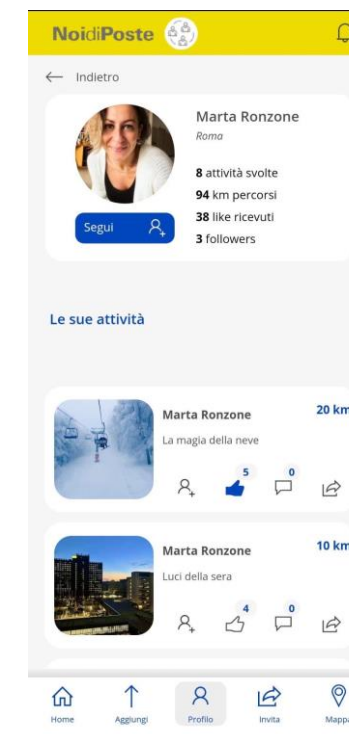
NoidiPoste

Indietro

Marta Ronzone
Roma

8 attività svolte
94 km percorsi
38 like ricevuti
3 followers

Segui

Le sue attività

Marta Ronzone
La magia della neve
20 km
5
0

Marta Ronzone
Luci della sera
10 km
4
0

Home
Aggiungi
Profilo
Invita
Mappa